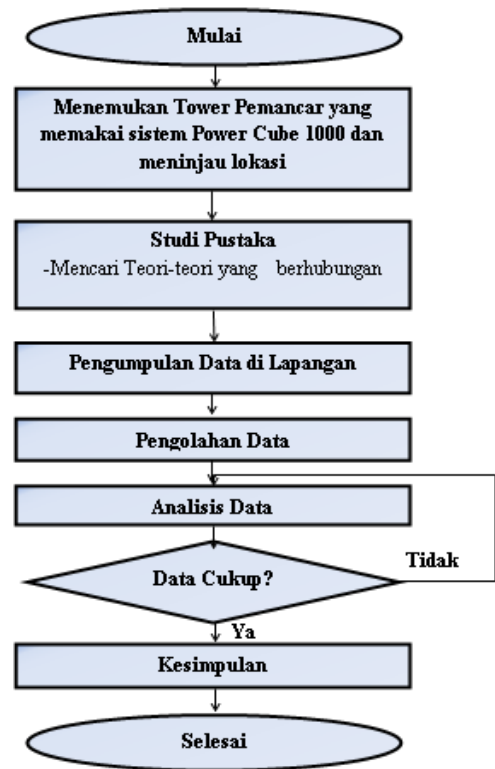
Mulai

Menemukan Tower Pemancar yang memakai sistem Power Cube 1000 dan meninjau lokasi

Studi Pustaka
-Mencari Teori-teori yang berhubungan

Pengumpulan Data di Lapangan

Pengolahan Data

Analisis Data

Data Cukup?

Tidak

Ya

Kesimpulan

Selesai